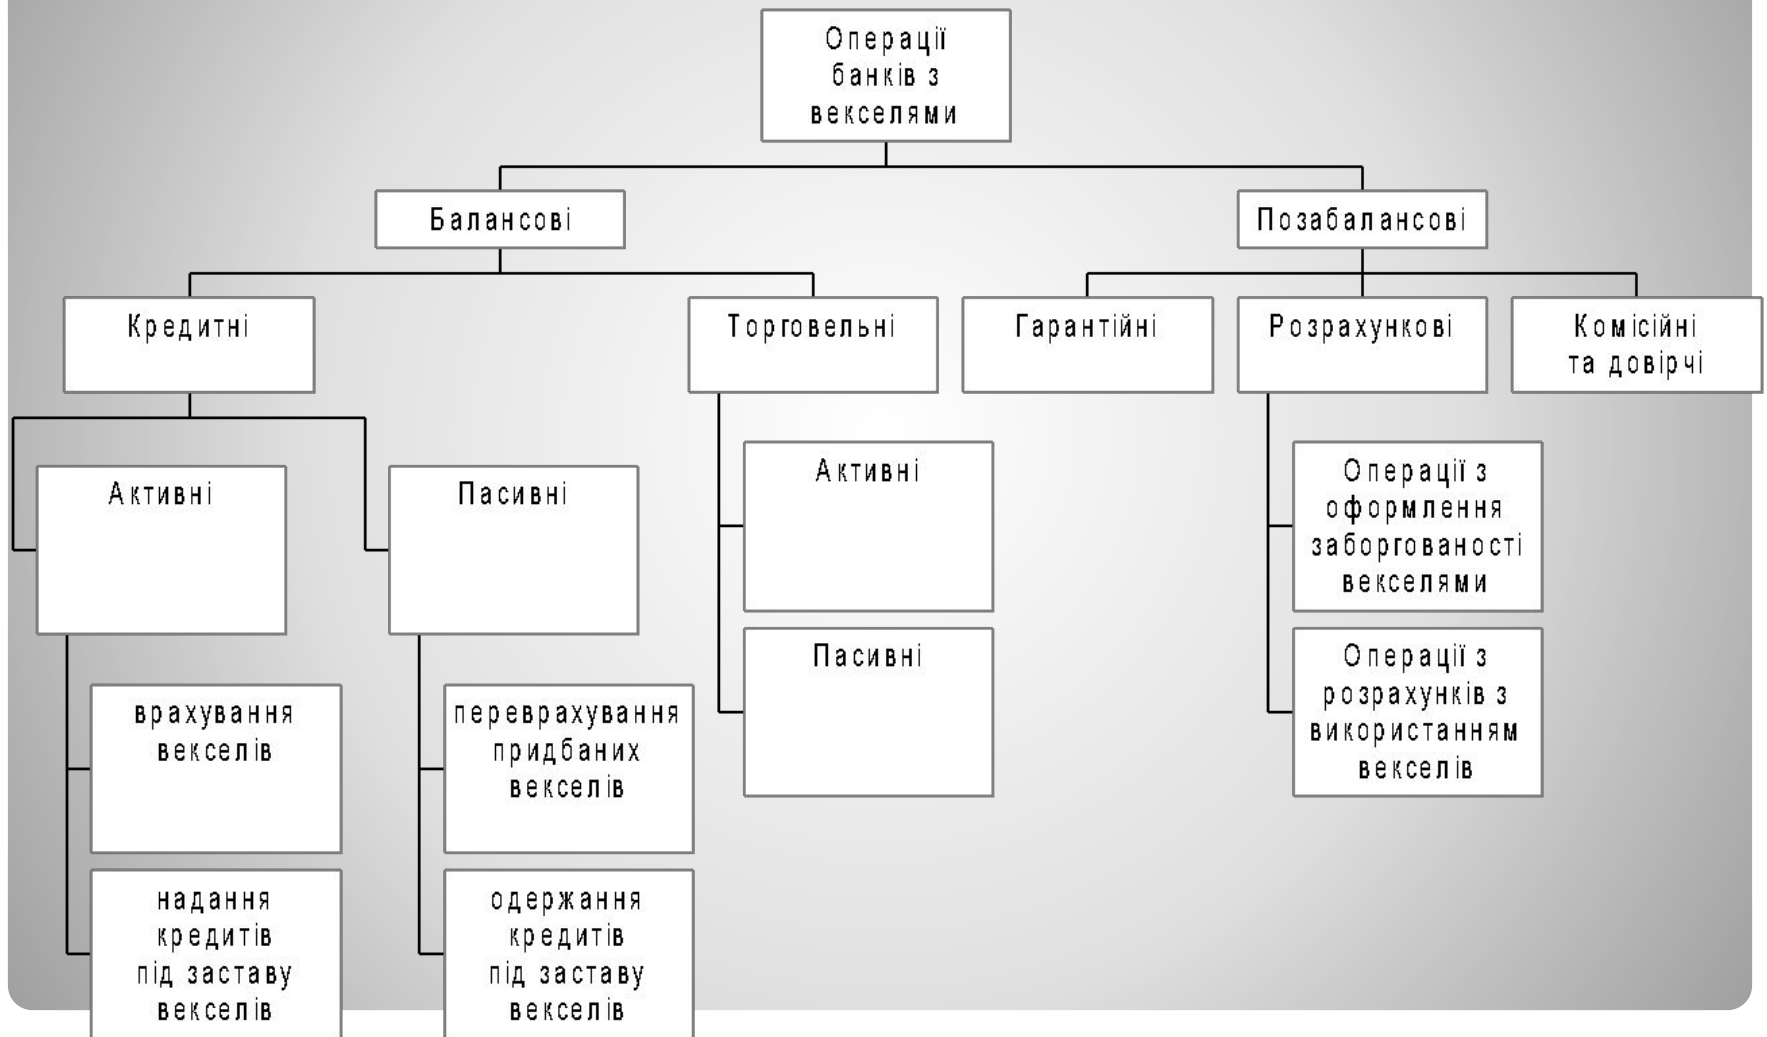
Операції банків з векселями

Балансові

Позабалансові

Кредитні

Торговельні

Гарантійні

Розрахункові

Комісійні та довірчі

Активні

Пасивні

Активні

Пасивні

Операції з оформлення заборгованості векселями

Операції з розрахунків з використанням векселів

врахування векселів

надання кредитів під заставу векселів

переврахування придбаних векселів

одержання кредитів під заставу векселів